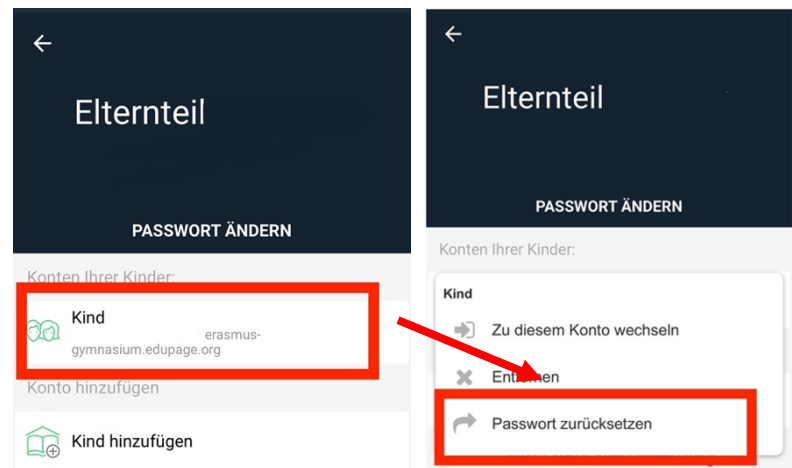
Elternteil

PASSWORT ÄNDERN

Konten Ihrer Kinder:

Kind
erasmus-gymnasium.edupage.org

Konto hinzufügen

Kind hinzufügen

Elternteil

PASSWORT ÄNDERN

Konten Ihrer Kinder:

Kind

Zu diesem Konto wechseln

Ent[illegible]en

Passwort zurücksetzen